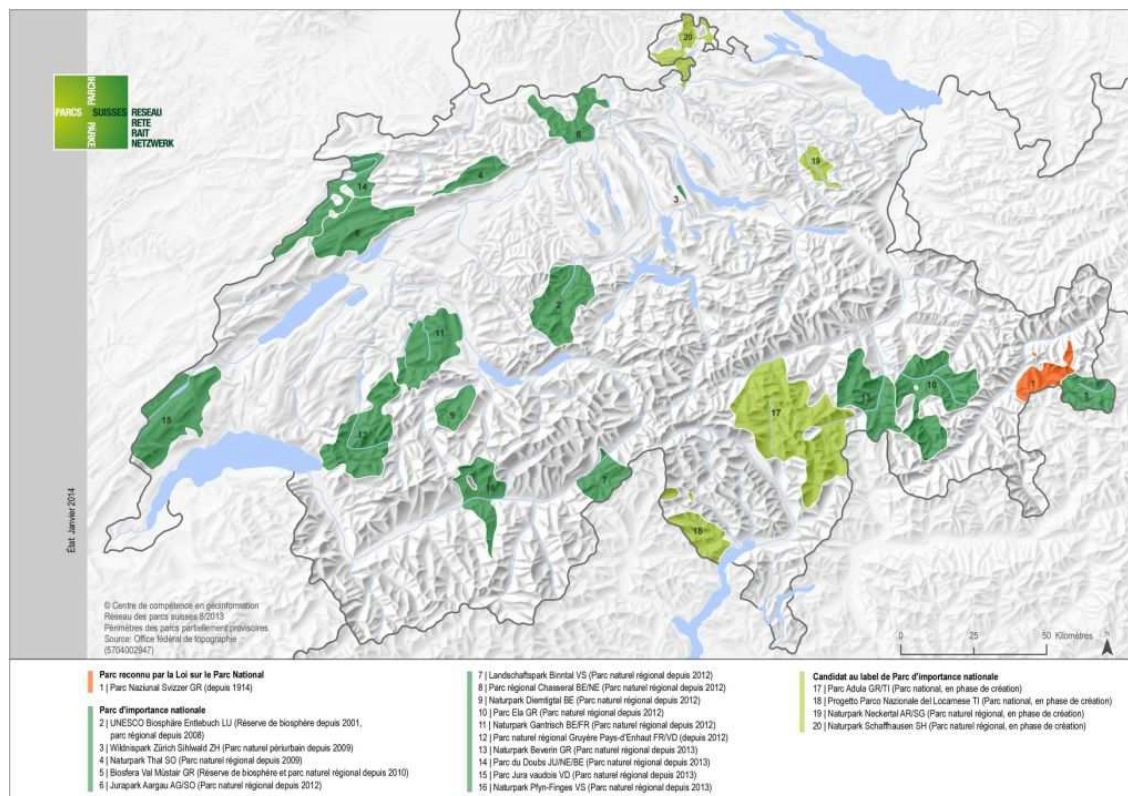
PARCS PARCHI SUISSES PARKE RESEAU RETE RAIT NETZWERK

20

6

19

14

4

3

4

2

11

15

9

12

10

7

17

13

18

1

5

16

État: Janvier 2014

© Centre de compétence en géoinformation
Réseau des parcs suisses 8/2013
Périmètres des parcs partiellement provisoires
Source: Office fédéral de topographie
(5704002947)

0 25 50 Kilomètres

Parc reconnu par la Loi sur le Parc National
1 | Parc Naziunal Svizzer GR (depuis 1914)

Parc d'importance nationale
2 | UNESCO Biosphäre Entlebuch LU (Réserve de biosphère depuis 2001, parc régional depuis 2008)
3 | Wildnispark Zürich Sihlwald ZH (Parc naturel périurbain depuis 2009)
4 | Naturpark Thal SO (Parc naturel régional depuis 2009)
5 | Biosfera Val Müstair GR (Réserve de biosphère et parc naturel régional depuis 2010)
6 | Jurapark Aargau AG/SO (Parc naturel régional depuis 2012)

7 | Landschaftspark Binntal VS (Parc naturel régional depuis 2012)
8 | Parc régional Chasseral BE/NE (Parc naturel régional depuis 2012)
9 | Naturpark Diemtigtal BE (Parc naturel régional depuis 2012)
10 | Parc Ela GR (Parc naturel régional depuis 2012)
11 | Naturpark Gantrisch BE/FR (Parc naturel régional depuis 2012)
12 | Parc naturel régional Gruyère Pays-d'Enhaut FR/VD (depuis 2012)
13 | Naturpark Beverin GR (Parc naturel régional depuis 2013)
14 | Parc du Doubs JU/NE/BE (Parc naturel régional depuis 2013)
15 | Parc Jura vaudois VD (Parc naturel régional depuis 2013)
16 | Naturpark Pfyn-Finges VS (Parc naturel régional depuis 2013)

Candidat au label de Parc d'importance nationale
17 | Parc Adula GR/TI (Parc national, en phase de création)
18 | Progetto Parco Nazionale del Locarnese TI (Parc national, en phase de création)
19 | Naturpark Neckertal AR/SG (Parc naturel régional, en phase de création)
20 | Naturpark Schaffhausen SH (Parc naturel régional, en phase de création)